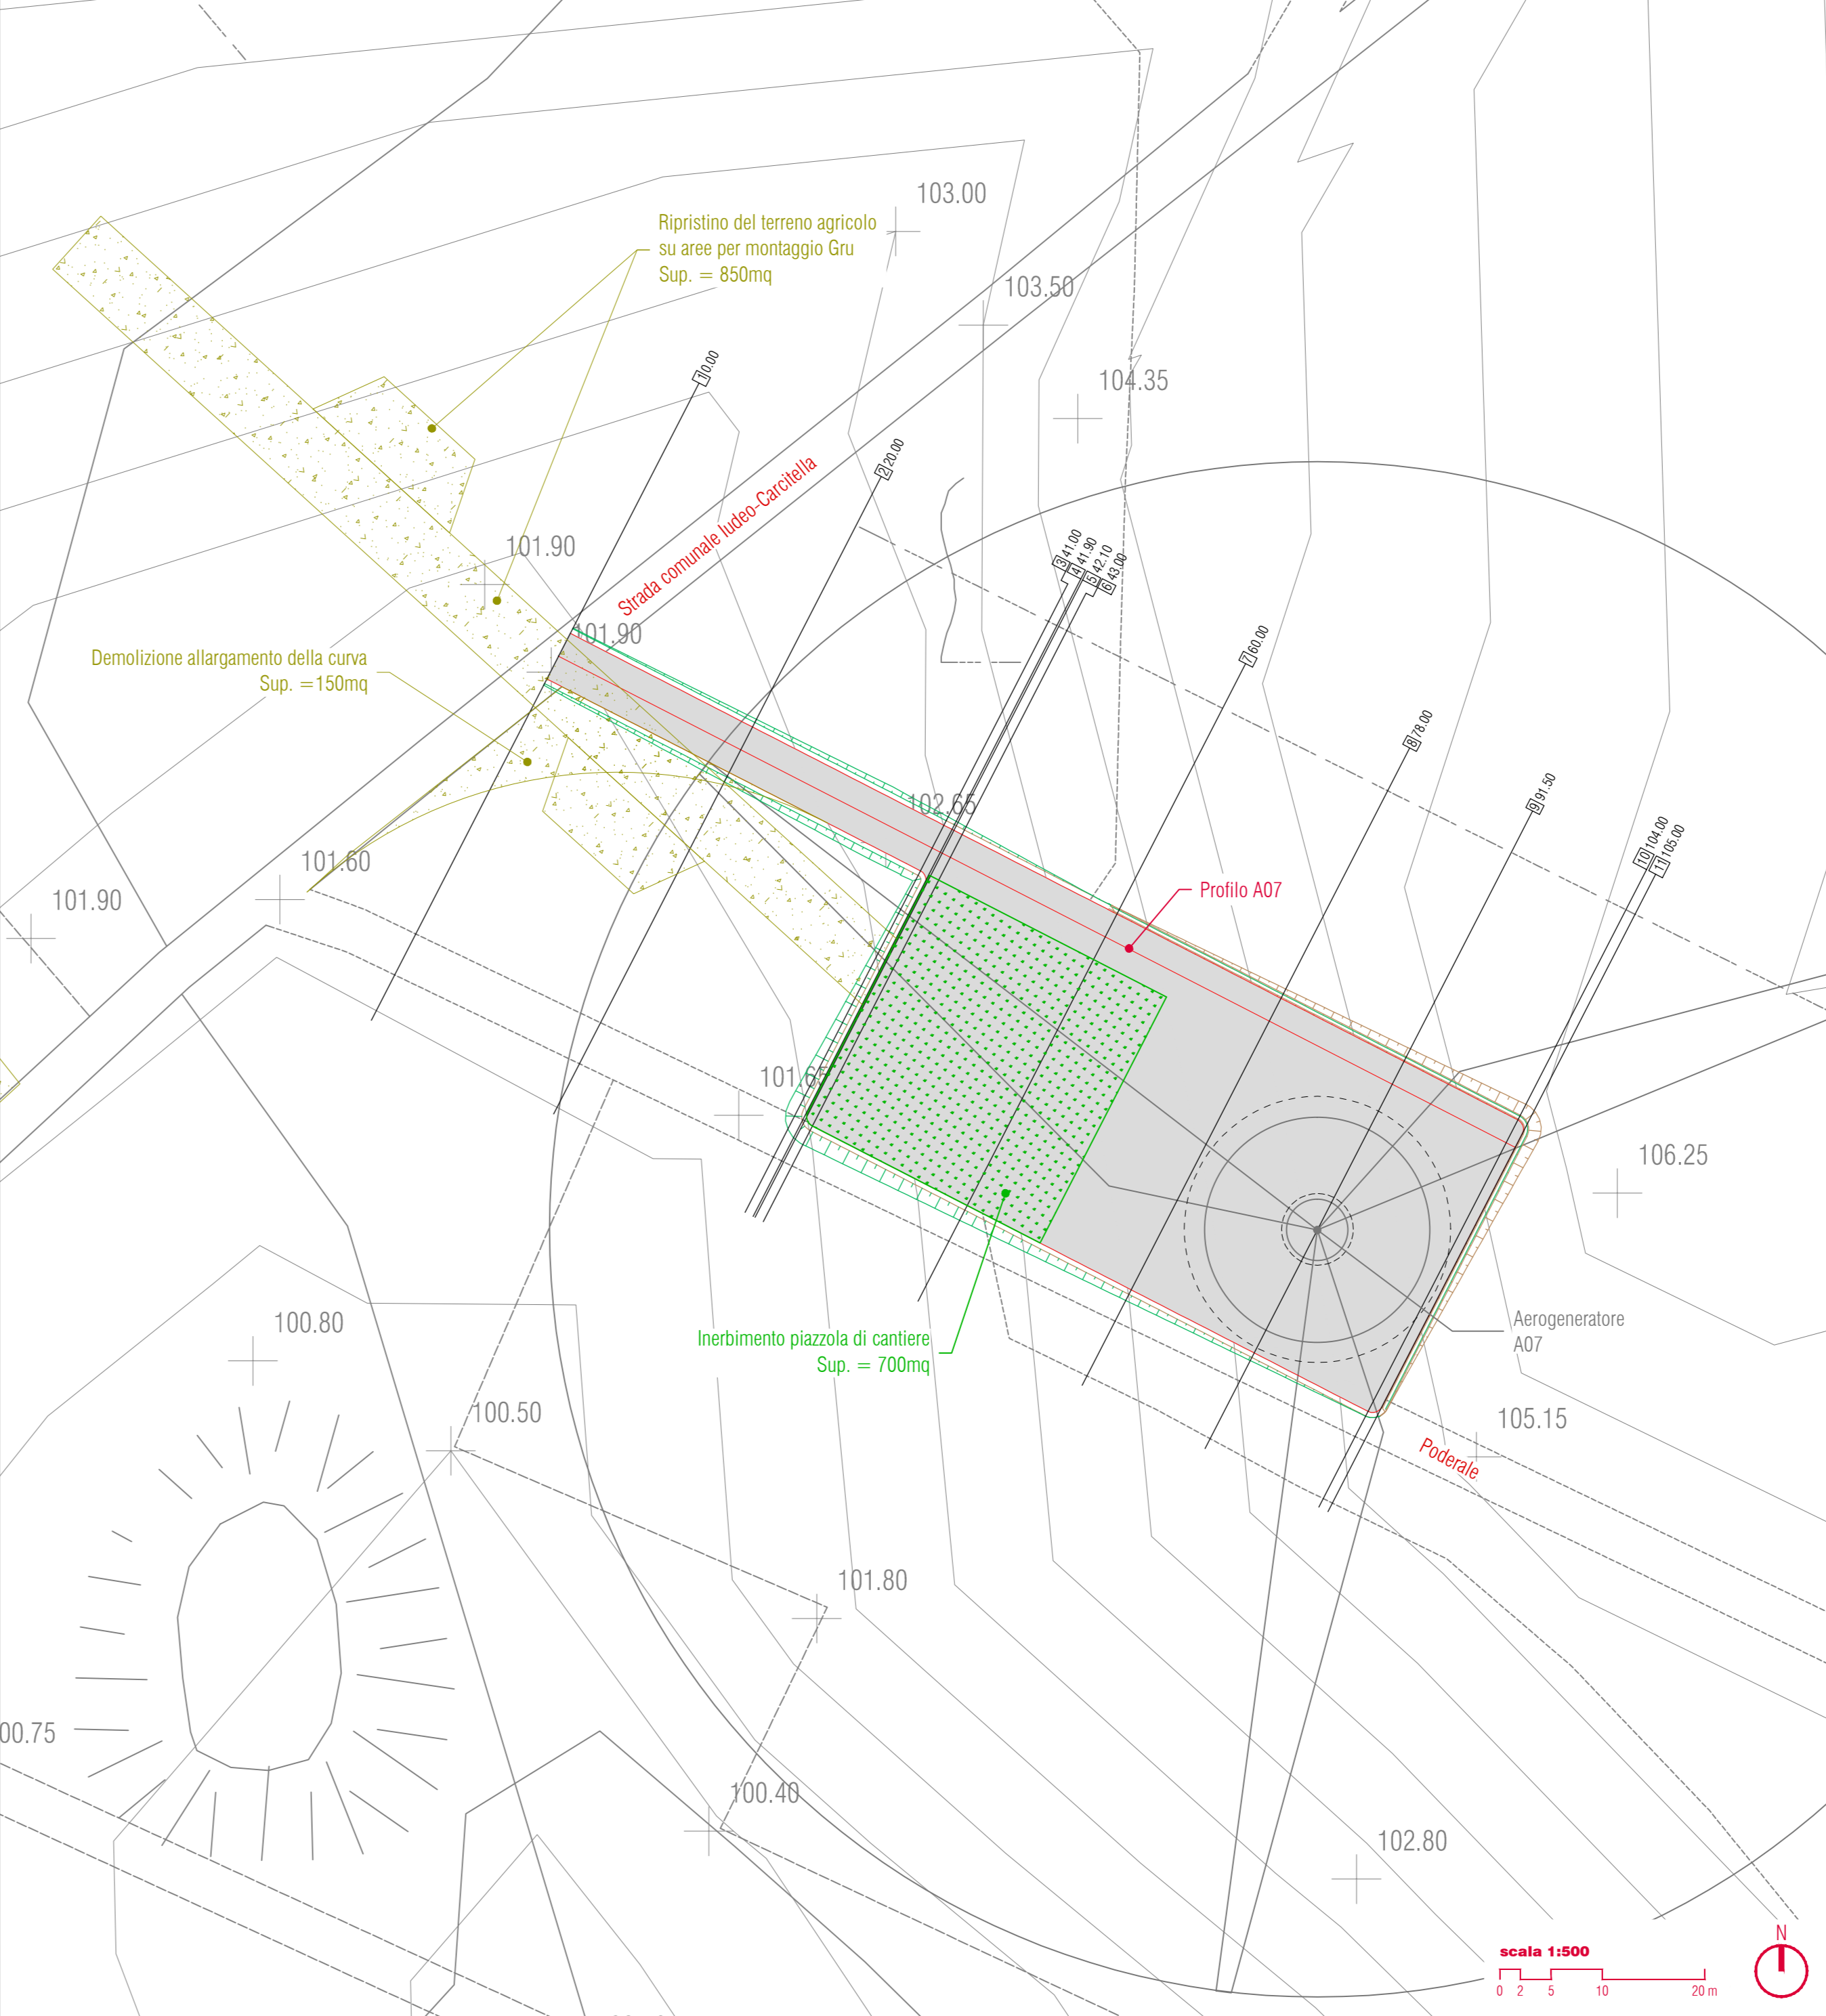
103.00

Ripristino del terreno agricolo su aree per montaggio Gru Sup. = 850mq

103.50

104.35

1 10.00

2 20.00

Strada comunale Iudeo-Carcitella

3 41.00
4 41.90
5 42.10
6 43.00

101.90

101.90

7 60.00

Demolizione allargamento della curva Sup. =150mq

8 78.00

102.65

9 91.50

10 104.00
11 105.00

101.60

Profilo A07

101.90

101.65

106.25

100.80

Inerbimento piazzola di cantiere Sup. = 700mq

Aerogeneratore A07

100.50

105.15

Poderale

101.80

00.75

100.40

102.80

scala 1:500
0 2 5 10 20 m

N